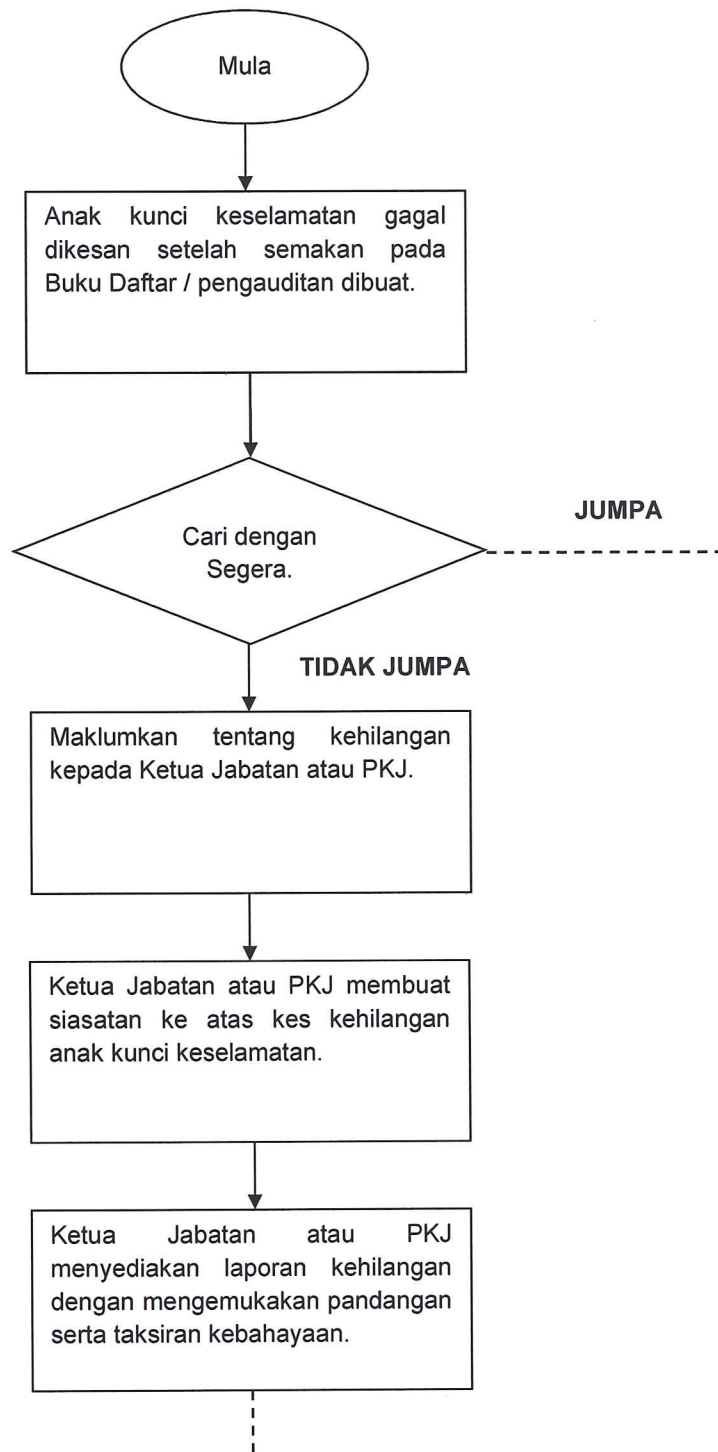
Mula

Anak kunci keselamatan gagal dikesan setelah semakan pada Buku Daftar / pengauditan dibuat.

Cari dengan Segera.

JUMPA

TIDAK JUMPA

Maklumkan tentang kehilangan kepada Ketua Jabatan atau PKJ.

Ketua Jabatan atau PKJ membuat siasatan ke atas kes kehilangan anak kunci keselamatan.

Ketua Jabatan atau PKJ menyediakan laporan kehilangan dengan mengemukakan pandangan serta taksiran kebahayaan.